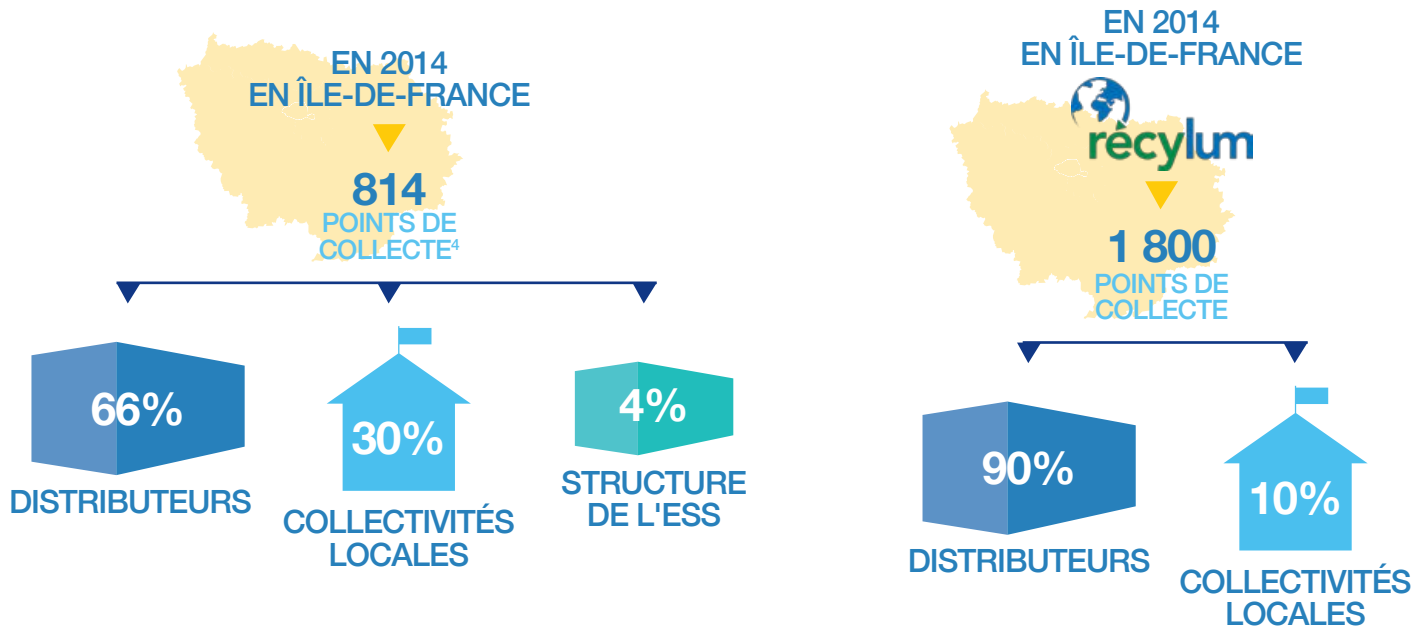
EN 2014
EN ÎLE-DE-FRANCE

814
POINTS DE COLLECTE$^4$

66%
DISTRIBUTEURS

30%
COLLECTIVITÉS LOCALES

4%
STRUCTURE DE L'ESS

EN 2014
EN ÎLE-DE-FRANCE

récylum

1 800
POINTS DE COLLECTE

90%
DISTRIBUTEURS

10%
COLLECTIVITÉS LOCALES